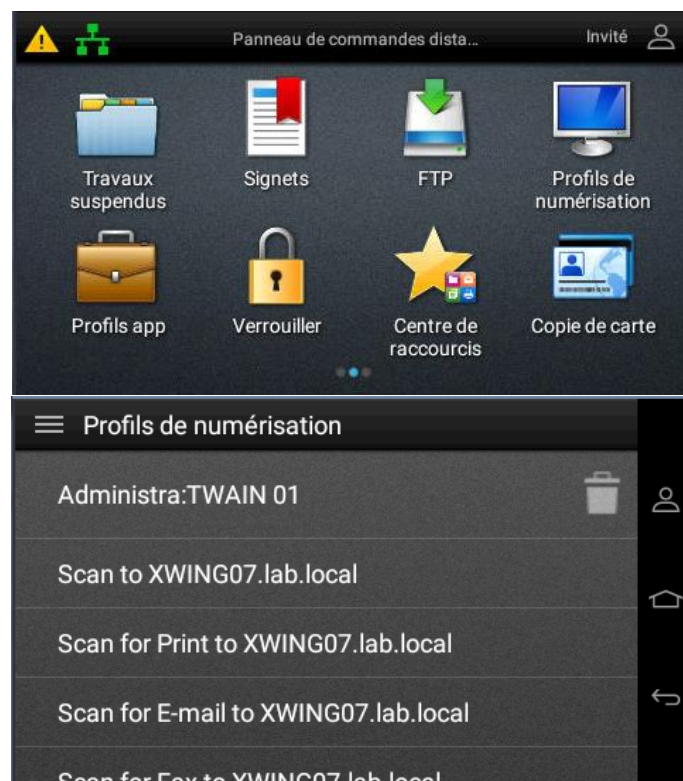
Panneau de commandes dista...

Invité

Travaux suspendus

Signets

FTP

Profils de numérisation

Profils app

Verrouiller

Centre de raccourcis

Copie de carte

Profils de numérisation

Administra:TWAIN 01

Scan to XWING07.lab.local

Scan for Print to XWING07.lab.local

Scan for E-mail to XWING07.lab.local

Scan for Fax to XWING07.lab.local